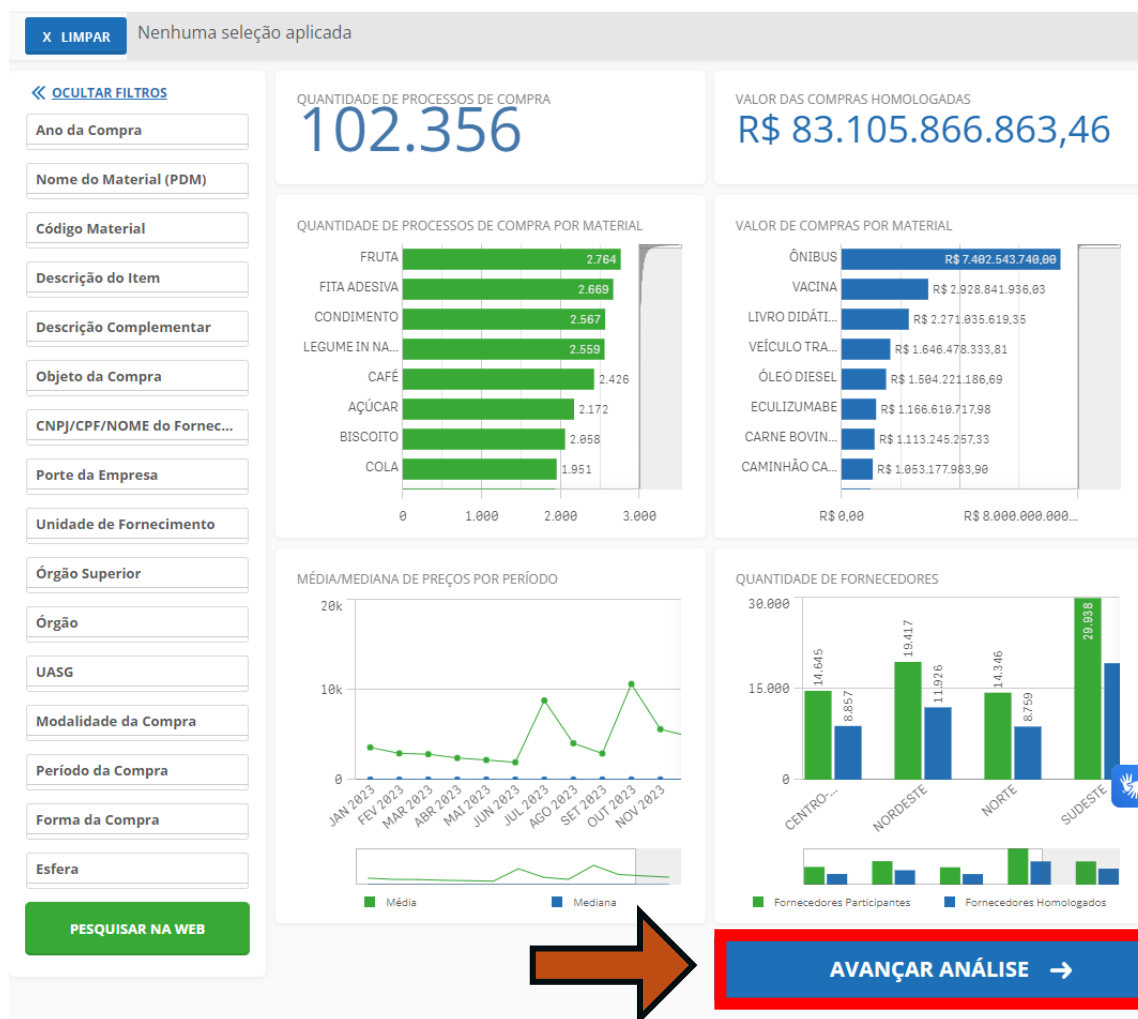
X LIMPAR Nenhuma seleção aplicada

« OCULTAR FILTROS

Ano da Compra

Nome do Material (PDM)

Código Material

Descrição do Item

Descrição Complementar

Objeto da Compra

CNPJ/CPF/NOME do Fornec...

Porte da Empresa

Unidade de Fornecimento

Órgão Superior

Órgão

UASG

Modalidade da Compra

Período da Compra

Forma da Compra

Esfera

PESQUISAR NA WEB

QUANTIDADE DE PROCESSOS DE COMPRA
102.356

VALOR DAS COMPRAS HOMOLOGADAS
R$ 83.105.866.863,46

QUANTIDADE DE PROCESSOS DE COMPRA POR MATERIAL

| | |
|---|---|
| FRUTA | 2.764 |
| FITA ADESIVA | 2.669 |
| CONDIMENTO | 2.567 |
| LEGUME IN NA... | 2.559 |
| CAFÉ | 2.426 |
| AÇÚCAR | 2.172 |
| BISCOITO | 2.058 |
| COLA | 1.951 |

0 1.000 2.000 3.000

VALOR DE COMPRAS POR MATERIAL

| | |
|---|---|
| ÔNIBUS | R$ 7.402.543.740,00 |
| VACINA | R$ 2.928.841.936,03 |
| LIVRO DIDÁTI... | R$ 2.271.035.619,35 |
| VEÍCULO TRA... | R$ 1.646.478.333,81 |
| ÓLEO DIESEL | R$ 1.504.221.186,69 |
| ECULIZUMABE | R$ 1.166.610.717,98 |
| CARNE BOVIN... | R$ 1.113.245.257,33 |
| CAMINHÃO CA... | R$ 1.053.177.983,90 |

R$ 0,00 R$ 8.000.000.000...

MÉDIA/MEDIANA DE PREÇOS POR PERÍODO

20k
10k
0

JAN 2023 FEV 2023 MAR 2023 ABR 2023 MAI 2023 JUN 2023 JUL 2023 AGO 2023 SET 2023 OUT 2023 NOV 2023

Média Mediana

QUANTIDADE DE FORNECEDORES

30.000
15.000
0

14.645 8.857 19.417 11.926 14.346 8.759 29.938

CENTRO-... NORDESTE NORTE SUDESTE

Fornecedores Participantes Fornecedores Homologados

AVANÇAR ANÁLISE →